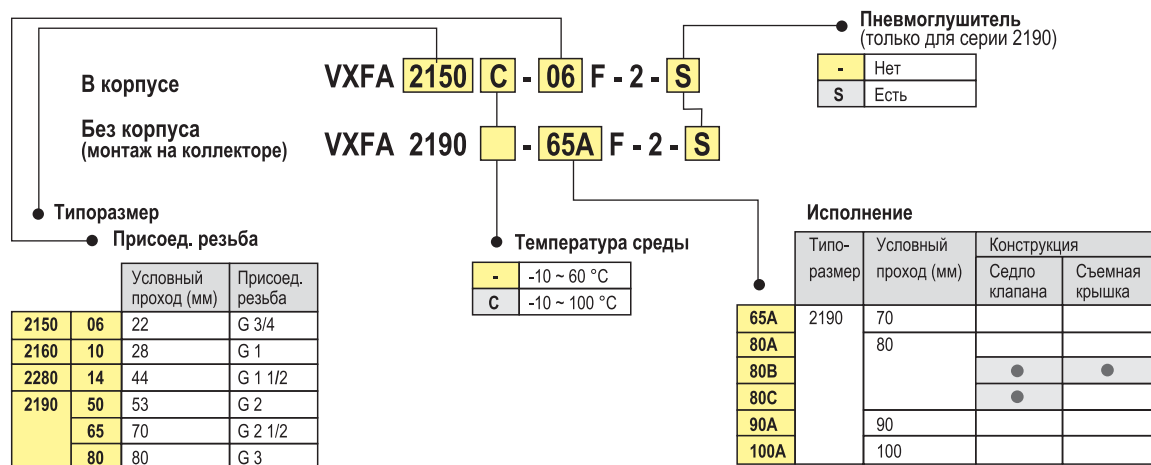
В корпусе

VXFA 2150 C - 06 F - 2 - S

Без корпуса
(монтаж на коллекторе)

VXFA 2190 - 65A F - 2 - S

Пневмоглушитель
(только для серии 2190)

| - | Нет |
|---|---|
| S | Есть |

Типоразмер

Присоед. резьба

| | | Условный проход (мм) | Присоед. резьба |
|---|---|---|---|
| 2150 | 06 | 22 | G 3/4 |
| 2160 | 10 | 28 | G 1 |
| 2280 | 14 | 44 | G 1 1/2 |
| 2190 | 50 | 53 | G 2 |
| | 65 | 70 | G 2 1/2 |
| | 80 | 80 | G 3 |

Температура среды

| - | -10 ~ 60 °C |
|---|---|
| C | -10 ~ 100 °C |

Исполнение

| | Типоразмер | Условный проход (мм) | Конструкция: Седло клапана | Конструкция: Съемная крышка |
|---|---|---|---|---|
| 65A | 2190 | 70 | | |
| 80A | | 80 | | |
| 80B | | | ● | ● |
| 80C | | | ● | |
| 90A | | 90 | | |
| 100A | | 100 | | |